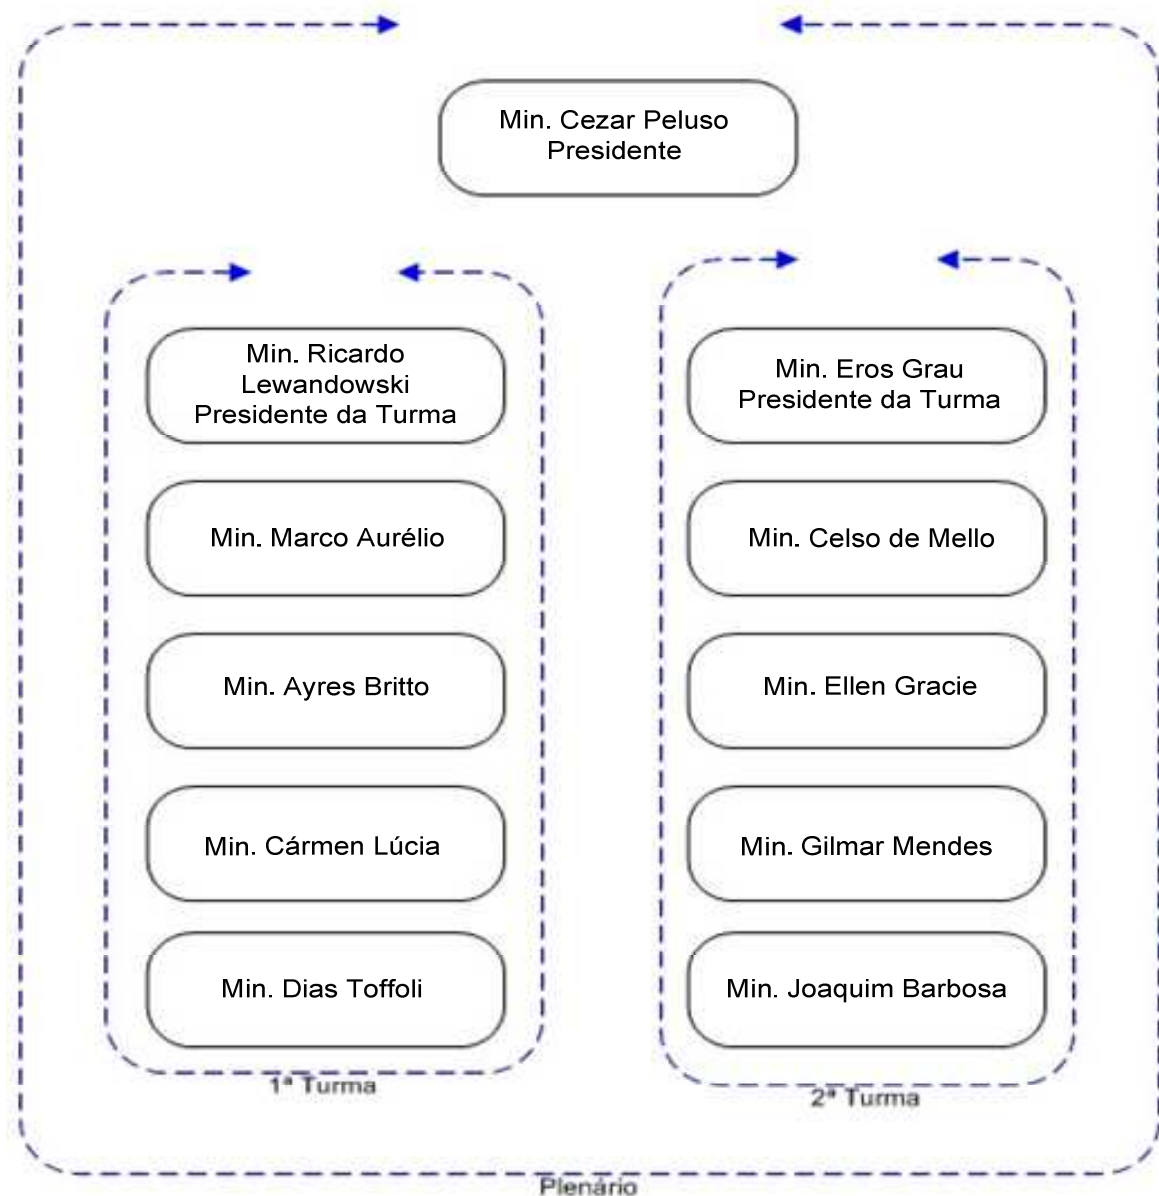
Min. Cezar Peluso
Presidente

Min. Ricardo Lewandowski
Presidente da Turma

Min. Marco Aurélio

Min. Ayres Britto

Min. Cármen Lúcia

Min. Dias Toffoli

1ª Turma

Min. Eros Grau
Presidente da Turma

Min. Celso de Mello

Min. Ellen Gracie

Min. Gilmar Mendes

Min. Joaquim Barbosa

2ª Turma

Plenário